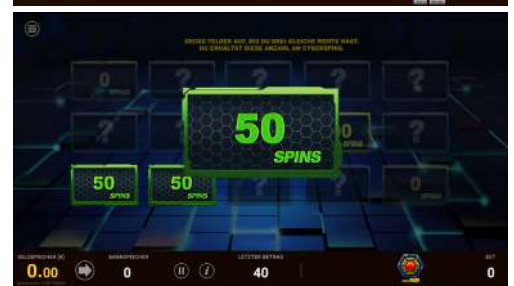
DECKE FELDER AUF, BIS DU DREI GLEICHE WERTE HAST.
DU ERHÄLTST DIESE ANZAHL AN CYBERSPINS.

0
SPINS

?

?

?

?

?

?

50
SPINS

50
SPINS

50
SPINS

50
SPINS

?

0
SPINS

GELDSPEICHER (€)
0.00

GEWINNSPEICHER
0

LETZTER BETRAG
40

EXT
0